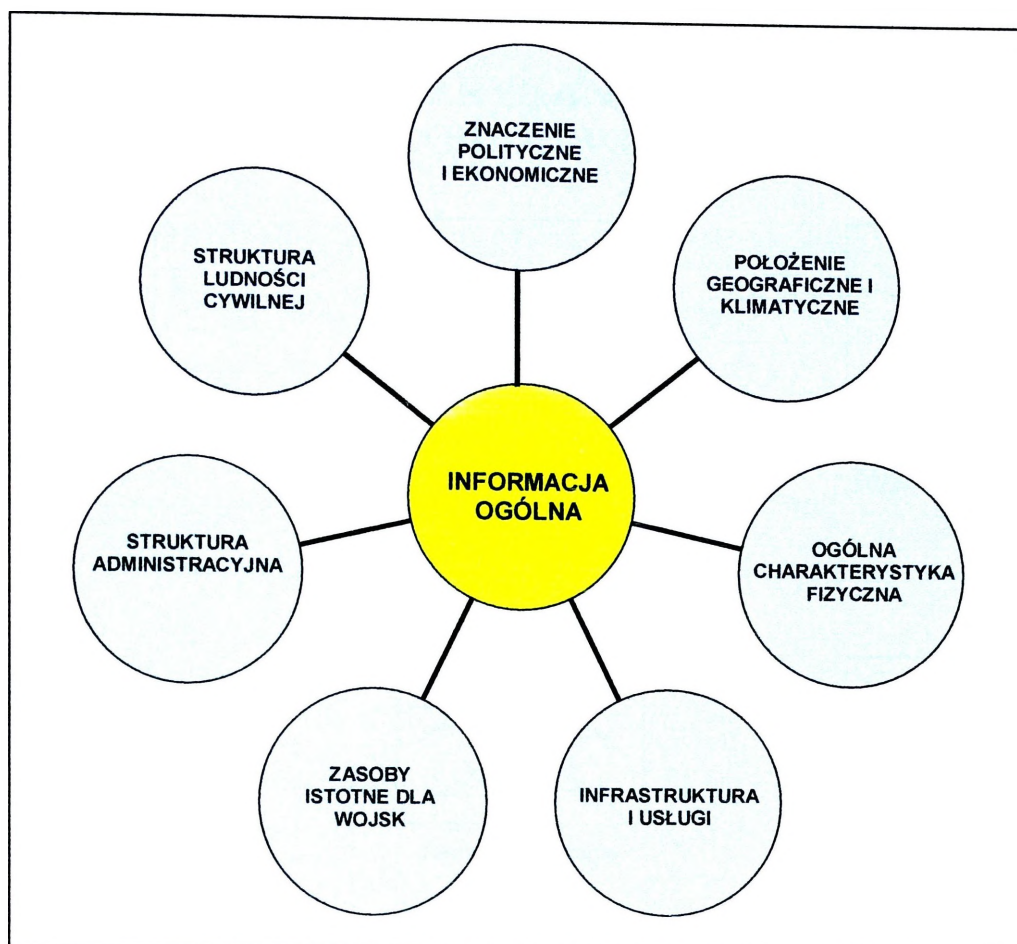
ZNACZENIE POLITYCZNE I EKONOMICZNE

STRUKTURA LUDNOŚCI CYWILNEJ

POŁOŻENIE GEOGRAFICZNE I KLIMATYCZNE

INFORMACJA OGÓLNA

STRUKTURA ADMINISTRACYJNA

OGÓLNA CHARAKTERYSTYKA FIZYCZNA

ZASOBY ISTOTNE DLA WOJSK

INFRASTRUKTURA I USŁUGI